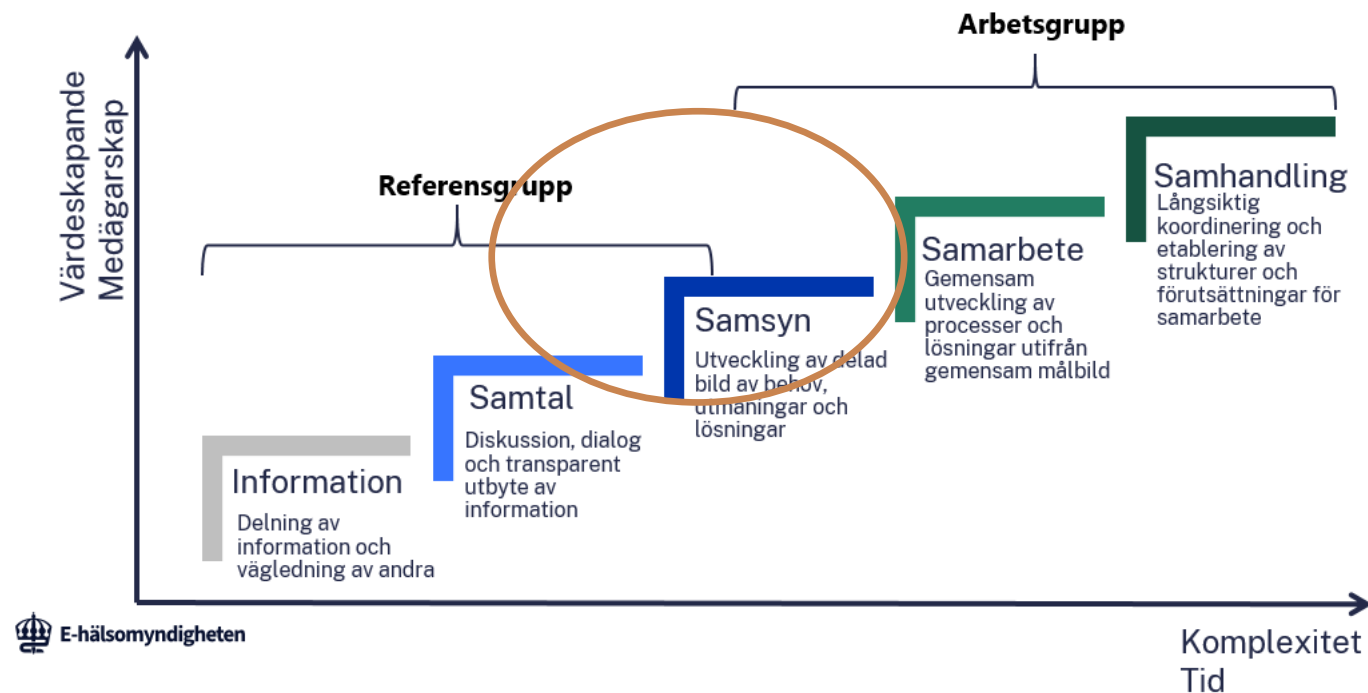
Arbetsgrupp

Värdeskapande
Medägarskap

Referensgrupp

Information
Delning av information och vägledning av andra

Samtal
Diskussion, dialog och transparent utbyte av information

Samsyn
Utveckling av delad bild av behov, utmaningar och lösningar

Samarbete
Gemensam utveckling av processer och lösningar utifrån gemensam målbild

Samhandling
Långsiktig koordinering och etablering av strukturer och förutsättningar för samarbete

E-hälsomyndigheten

Komplexitet
Tid